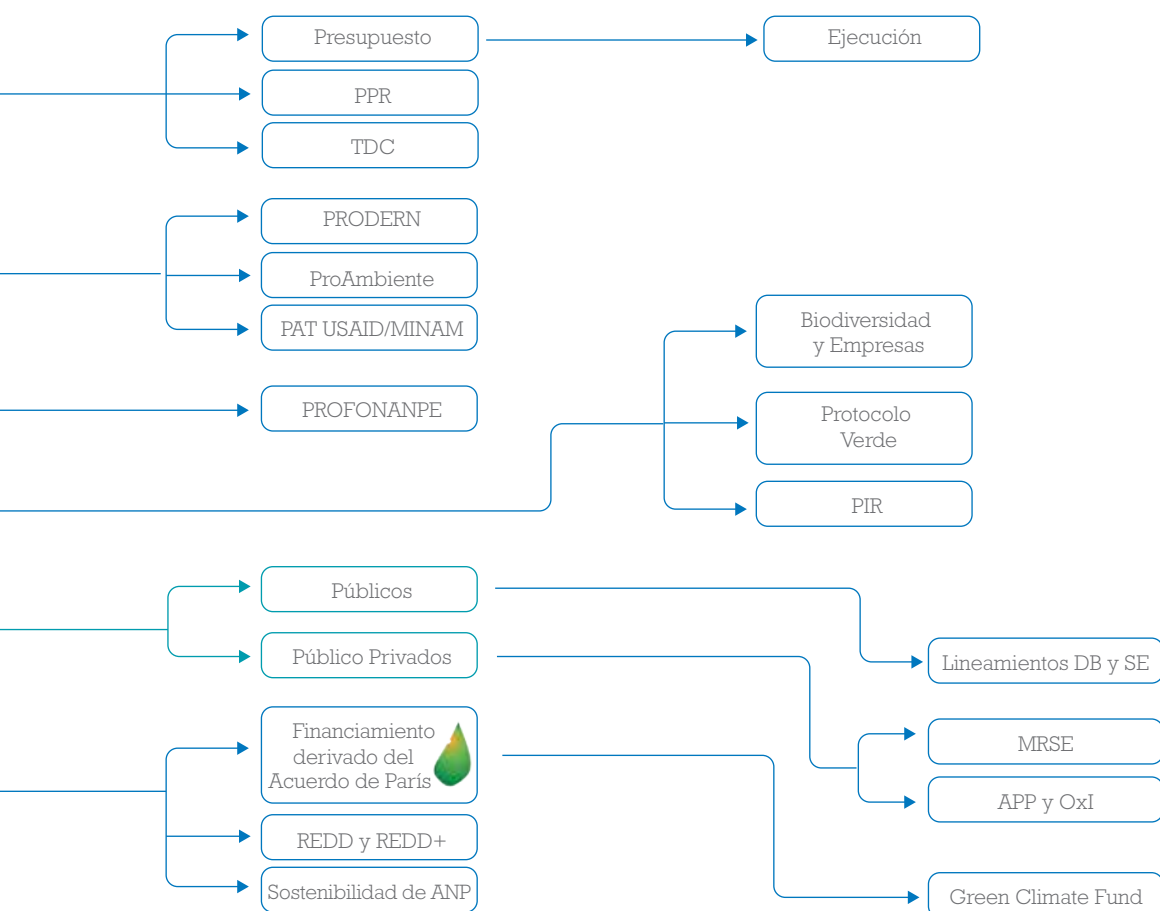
Presupuesto

Ejecución

PPR

TDC

PRODERN

ProAmbiente

PAT USAID/MINAM

Biodiversidad y Empresas

PROFONANPE

Protocolo Verde

PIR

Públicos

Público Privados

Lineamientos DB y SE

Financiamiento derivado del Acuerdo de París

MRSE

APP y OxI

REDD y REDD+

Sostenibilidad de ANP

Green Climate Fund